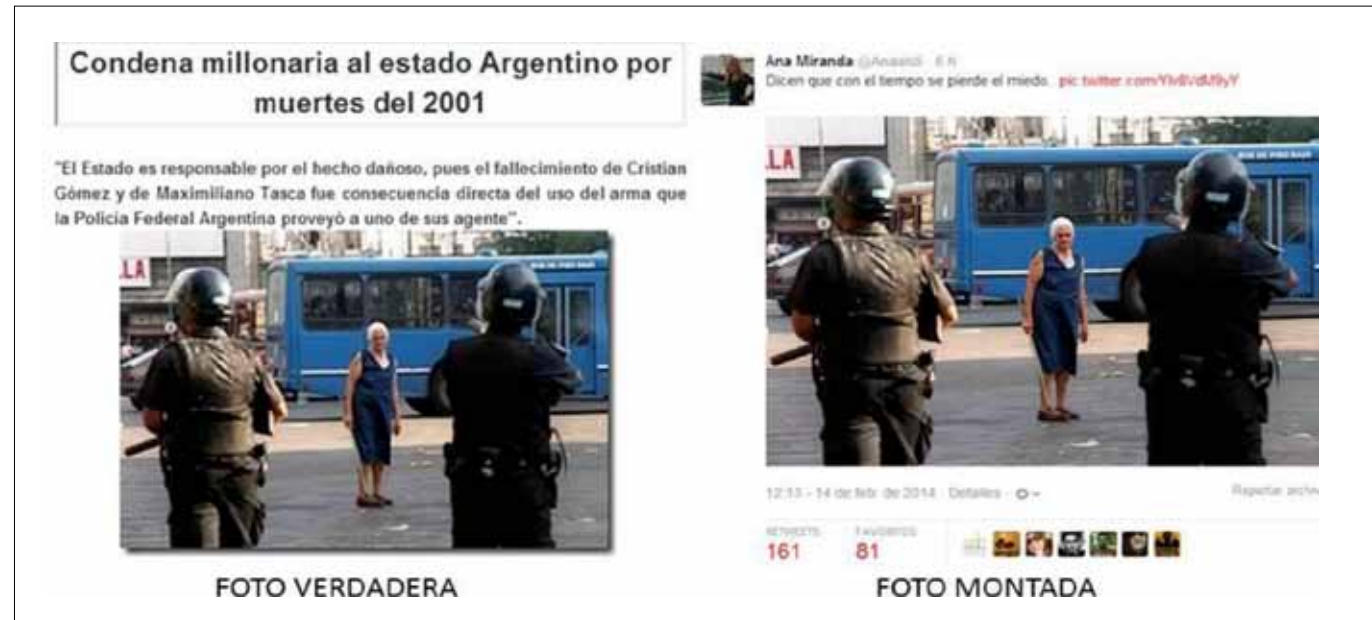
Condena millonaria al estado Argentino por muertes del 2001

"El Estado es responsable por el hecho dañoso, pues el fallecimiento de Cristian Gómez y de Maximiliano Tasca fue consecuencia directa del uso del arma que la Policía Federal Argentina proveyó a uno de sus agente".

LA

FOTO VERDADERA

Ana Miranda @Anaandi · 6 h
Dicen que con el tiempo se pierde el miedo. pic.twitter.com/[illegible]

LA

12:13 - 14 de feb. de 2014 · Detalles

Reportar archiv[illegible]

RETWEETS 161
FAVORITOS 81

FOTO MONTADA